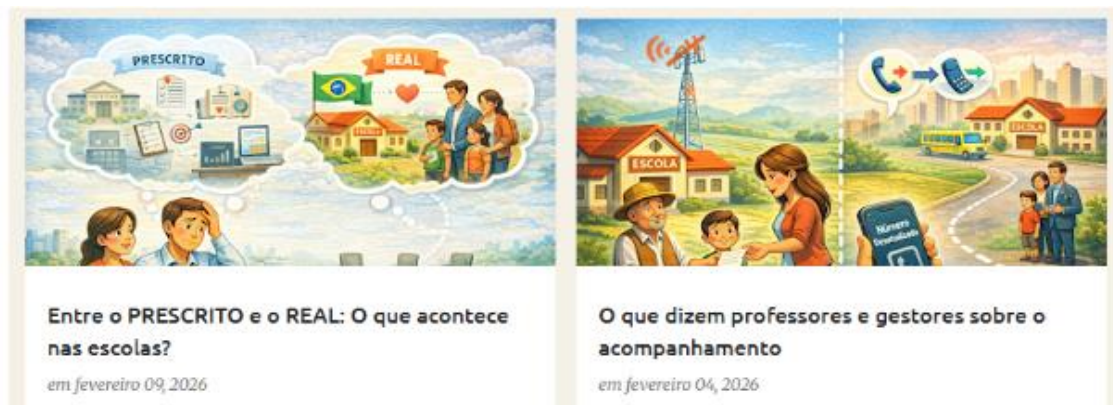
PRESCRITO

REAL

ESCOLA

Entre o PRESCRITO e o REAL: O que acontece nas escolas?

em fevereiro 09, 2026

ESCOLA

ESCOLA

Número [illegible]

O que dizem professores e gestores sobre o acompanhamento

em fevereiro 04, 2026